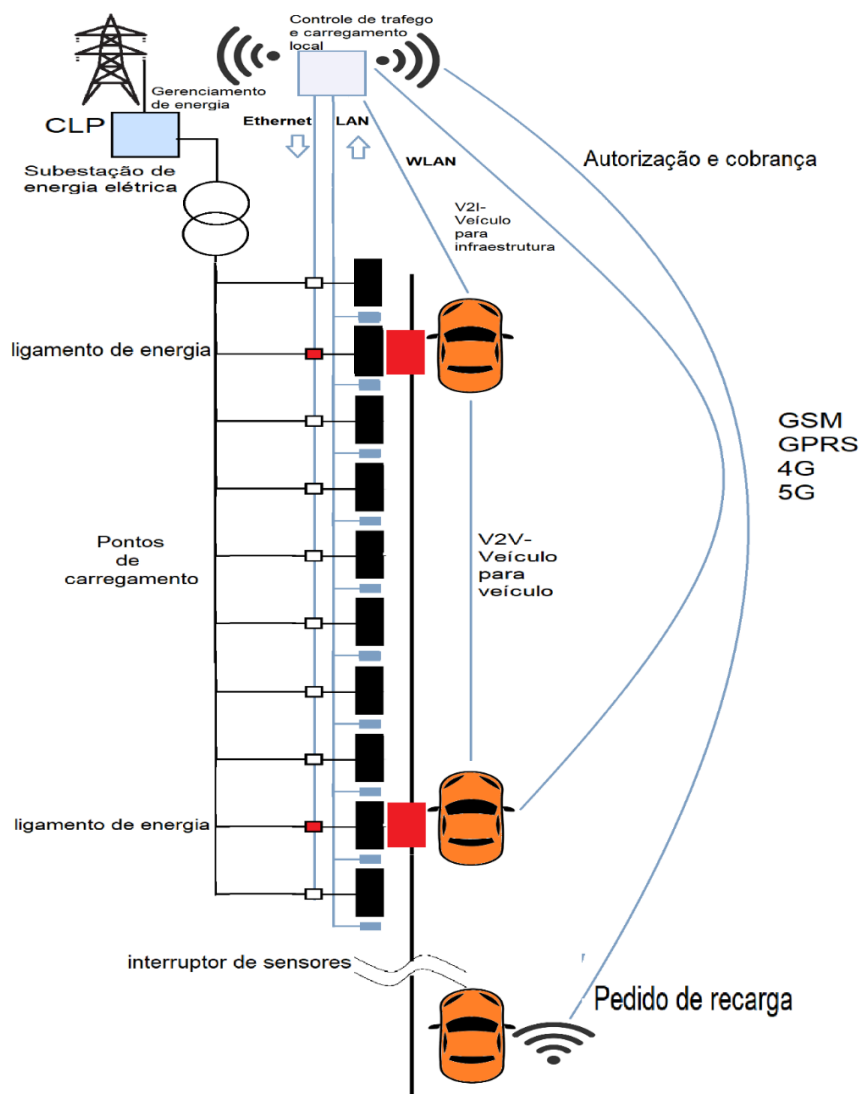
Controle de trafego e carregamento local

Gerenciamento de energia

CLP

Ethernet

LAN

Subestação de energia elétrica

WLAN

Autorização e cobrança

V2I-Veículo para infraestrutura

ligamento de energia

GSM
GPRS
4G
5G

Pontos de carregamento

V2V-Veículo para veículo

ligamento de energia

interruptor de sensores

Pedido de recarga